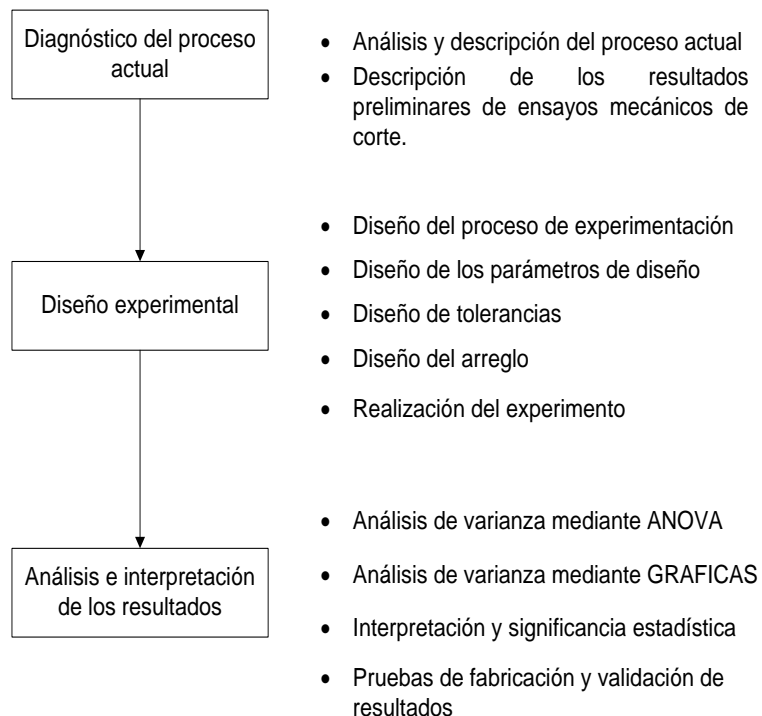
Diagnóstico del proceso actual

- Análisis y descripción del proceso actual
- Descripción de los resultados preliminares de ensayos mecánicos de corte.

Diseño experimental

- Diseño del proceso de experimentación
- Diseño de los parámetros de diseño
- Diseño de tolerancias
- Diseño del arreglo
- Realización del experimento

Análisis e interpretación de los resultados

- Análisis de varianza mediante ANOVA
- Análisis de varianza mediante GRAFICAS
- Interpretación y significancia estadística
- Pruebas de fabricación y validación de resultados